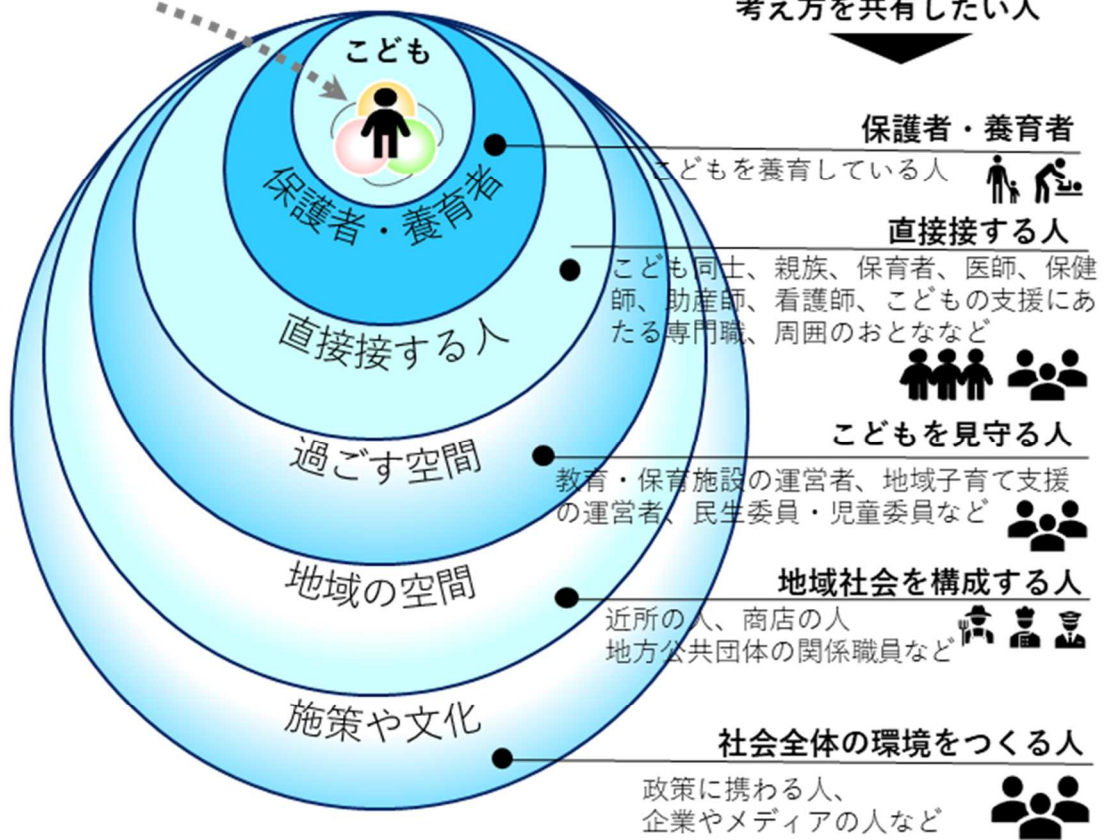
考え方を共有したい人

こども

保護者・養育者

直接接する人

過ごす空間

地域の空間

施策や文化

保護者・養育者
こどもを養育している人

直接接する人
こども同士、親族、保育者、医師、保健師、助産師、看護師、こどもの支援にあたる専門職、周囲のおとななど

こどもを見守る人
教育・保育施設の運営者、地域子育て支援の運営者、民生委員・児童委員など

地域社会を構成する人
近所の人、商店の人
地方公共団体の関係職員など

社会全体の環境をつくる人
政策に携わる人、
企業やメディアの人など